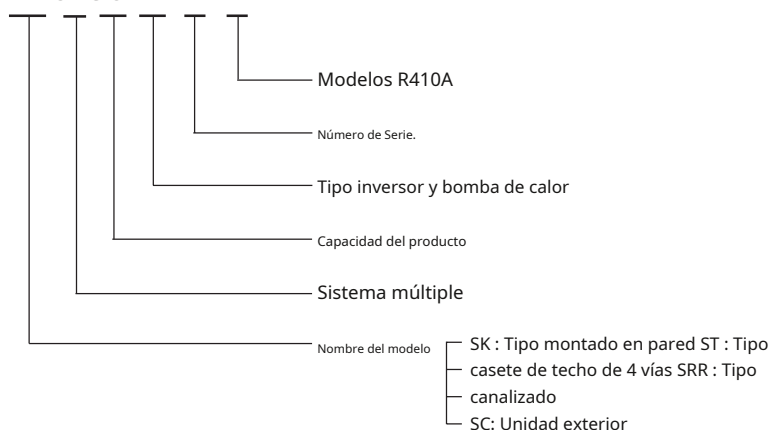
Modelos R410A

Número de Serie.

Tipo inversor y bomba de calor

Capacidad del producto

Sistema múltiple

Nombre del modelo

SK : Tipo montado en pared ST : Tipo
casete de techo de 4 vías SRR : Tipo
canalizado
SC: Unidad exterior